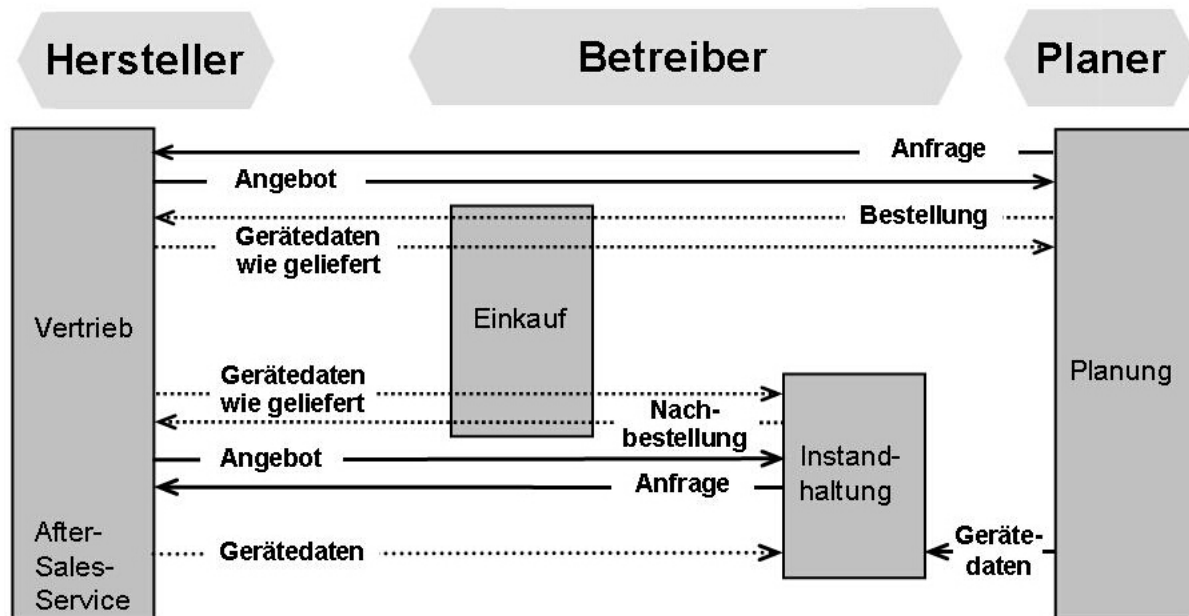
Hersteller

Betreiber

Planer

Anfrage

Angebot

Bestellung

Gerätedaten wie geliefert

Einkauf

Vertrieb

Planung

Gerätedaten wie geliefert

Nachbestellung

Angebot

Instandhaltung

Anfrage

After-Sales-Service

Gerätedaten

Gerätedaten